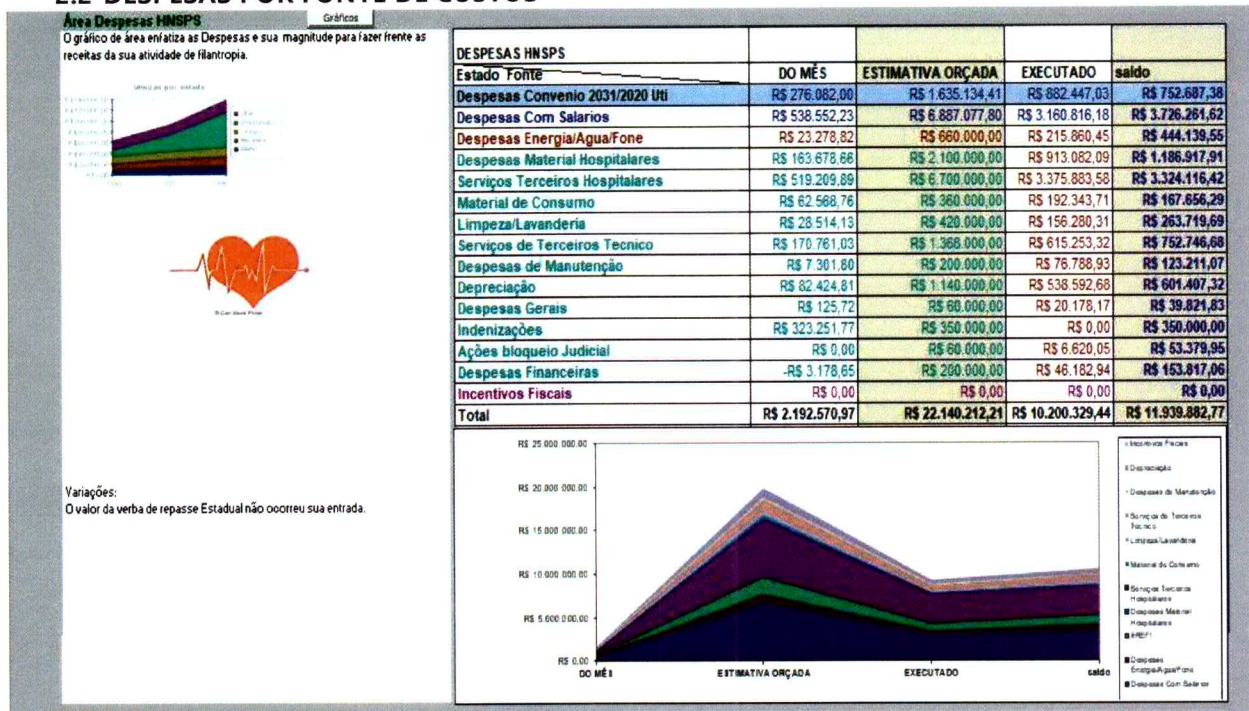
2.2 DESPESAS POR FONTE DE CUSTOS

Área Despesas HNSPS

Gráficos

O gráfico de área enfatiza as Despesas e sua magnitude para fazer frente as receitas da sua atividade de filantropia.

Variações:
O valor da verba de repasse Estadual não ocorreu sua entrada.

| DESPESAS HNSPS | | | | |
|---|---|---|---|---|
| Estado Fonte | DO MÊS | ESTIMATIVA ORÇADA | EXECUTADO | saldo |
| Despesas Convenio 2031/2020 Uti | R$ 276.082,00 | R$ 1.635.134,41 | R$ 882.447,03 | R$ 752.687,38 |
| Despesas Com Salarios | R$ 538.552,23 | R$ 6.887.077,80 | R$ 3.160.816,18 | R$ 3.726.261,62 |
| Despesas Energia/Agua/Fone | R$ 23.278,82 | R$ 660.000,00 | R$ 215.860,45 | R$ 444.139,55 |
| Despesas Material Hospitalares | R$ 163.678,66 | R$ 2.100.000,00 | R$ 913.082,09 | R$ 1.186.917,91 |
| Serviços Terceiros Hospitalares | R$ 519.209,89 | R$ 6.700.000,00 | R$ 3.375.883,58 | R$ 3.324.116,42 |
| Material de Consumo | R$ 62.568,76 | R$ 360.000,00 | R$ 192.343,71 | R$ 167.656,29 |
| Limpeza/Lavanderia | R$ 28.514,13 | R$ 420.000,00 | R$ 156.280,31 | R$ 263.719,69 |
| Serviços de Terceiros Tecnico | R$ 170.761,03 | R$ 1.368.000,00 | R$ 615.253,32 | R$ 752.746,68 |
| Despesas de Manutenção | R$ 7.301,80 | R$ 200.000,00 | R$ 76.788,93 | R$ 123.211,07 |
| Depreciação | R$ 82.424,81 | R$ 1.140.000,00 | R$ 538.592,68 | R$ 601.407,32 |
| Despesas Gerais | R$ 125,72 | R$ 60.000,00 | R$ 20.178,17 | R$ 39.821,83 |
| Indenizações | R$ 323.251,77 | R$ 350.000,00 | R$ 0,00 | R$ 350.000,00 |
| Ações bloqueio Judicial | R$ 0,00 | R$ 60.000,00 | R$ 6.620,05 | R$ 53.379,95 |
| Despesas Financeiras | -R$ 3.178,65 | R$ 200.000,00 | R$ 46.182,94 | R$ 153.817,06 |
| Incentivos Fiscais | R$ 0,00 | R$ 0,00 | R$ 0,00 | R$ 0,00 |
| Total | R$ 2.192.570,97 | R$ 22.140.212,21 | R$ 10.200.329,44 | R$ 11.939.882,77 |

R$ 25.000.000,00
R$ 20.000.000,00
R$ 15.000.000,00
R$ 10.000.000,00
R$ 5.000.000,00
R$ 0,00
DO MÊS
ESTIMATIVA ORÇADA
EXECUTADO
saldo

Incentivos Fiscais
Depreciação
Despesas de Manutenção
Serviços de Terceiros Tecnico
Limpeza/Lavanderia
Material de Consumo
Serviços Terceiros Hospitalares
Despesas Material Hospitalares
#REF!
Despesas Energia/Agua/Fone
Despesas Com Salarios